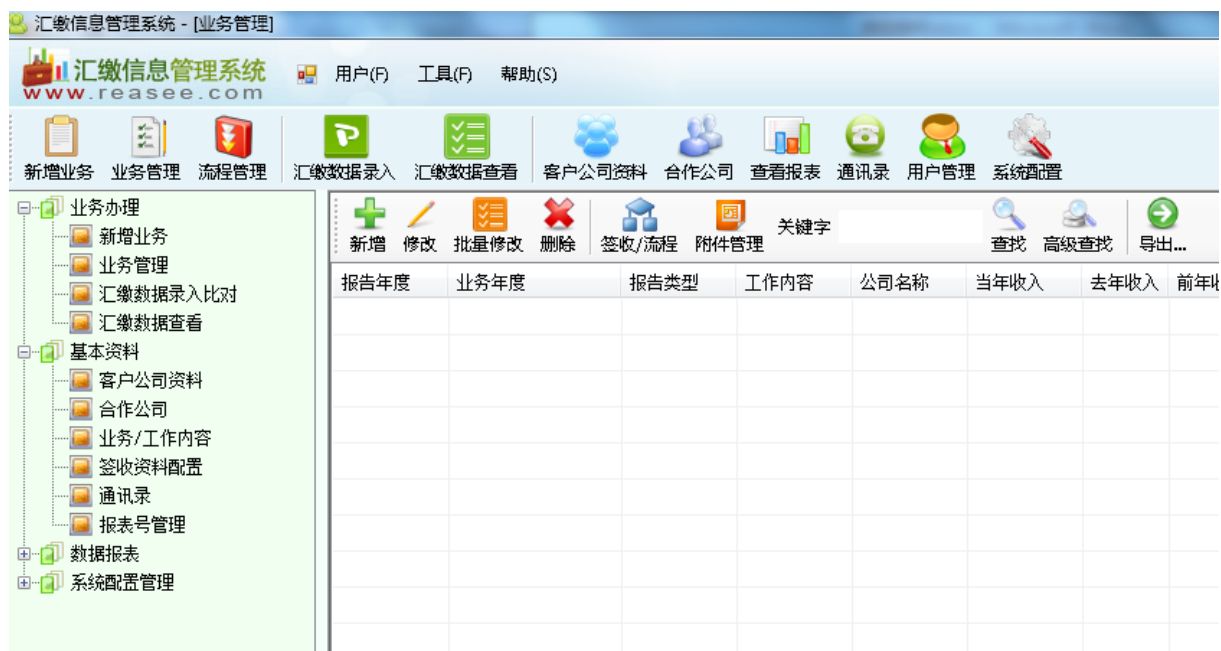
汇缴信息管理系统 - [业务管理]

汇缴信息管理系统
www.reasee.com

用户(F) 工具(F) 帮助(S)

新增业务 业务管理 流程管理 汇缴数据录入 汇缴数据查看 客户公司资料 合作公司 查看报表 通讯录 用户管理 系统配置

业务办理
新增业务
业务管理
汇缴数据录入比对
汇缴数据查看
基本资料
客户公司资料
合作公司
业务/工作内容
签收资料配置
通讯录
报表号管理
数据报表
系统配置管理

新增 修改 批量修改 删除 签收/流程 附件管理 关键字 查找 高级查找 导出...

| 报告年度 | 业务年度 | 报告类型 | 工作内容 | 公司名称 | 当年收入 | 去年收入 | 前年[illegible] |
|---|---|---|---|---|---|---|---|